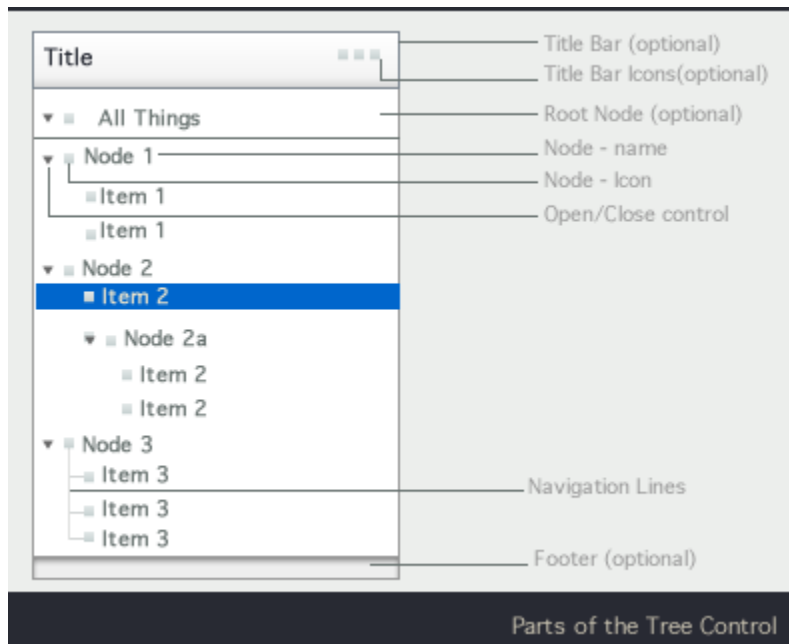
Title

All Things

Node 1

Item 1

Item 1

Node 2

Item 2

Node 2a

Item 2

Item 2

Node 3

Item 3

Item 3

Item 3

Title Bar (optional)

Title Bar Icons(optional)

Root Node (optional)

Node - name

Node - Icon

Open/Close control

Navigation Lines

Footer (optional)

Parts of the Tree Control